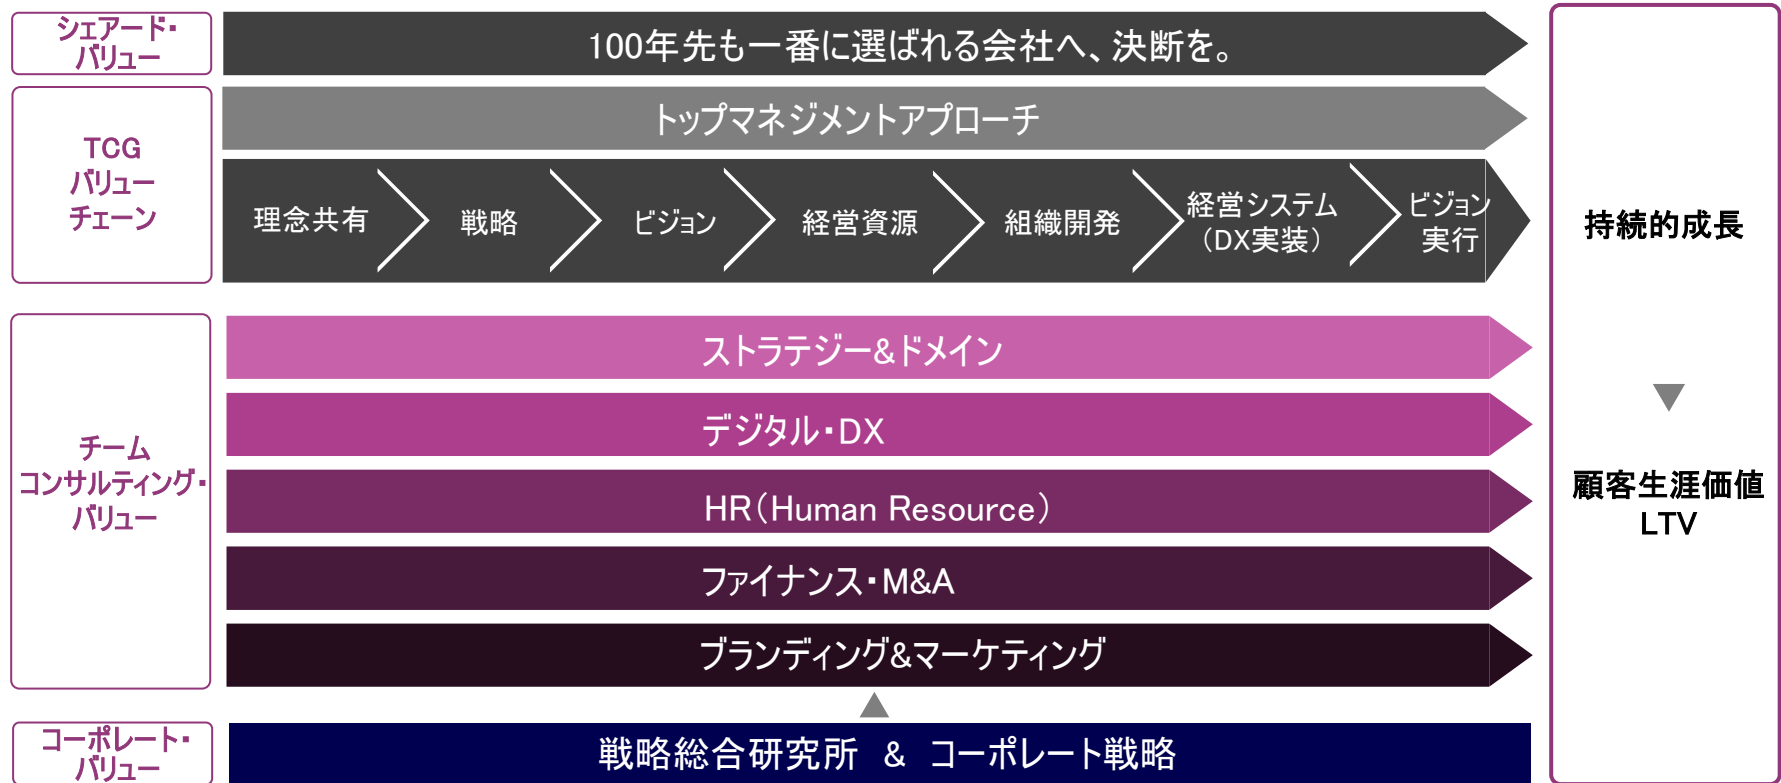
シェアード・バリュー

100年先も一番に選ばれる会社へ、決断を。

TCG バリュー チェーン

トップマネジメントアプローチ

理念共有

戦略

ビジョン

経営資源

組織開発

経営システム（DX実装）

ビジョン実行

持続的成長

顧客生涯価値 LTV

チーム コンサルティング・バリュー

ストラテジー&ドメイン

デジタル・DX

HR（Human Resource）

ファイナンス・M&A

ブランディング&マーケティング

コーポレート・バリュー

戦略総合研究所 & コーポレート戦略